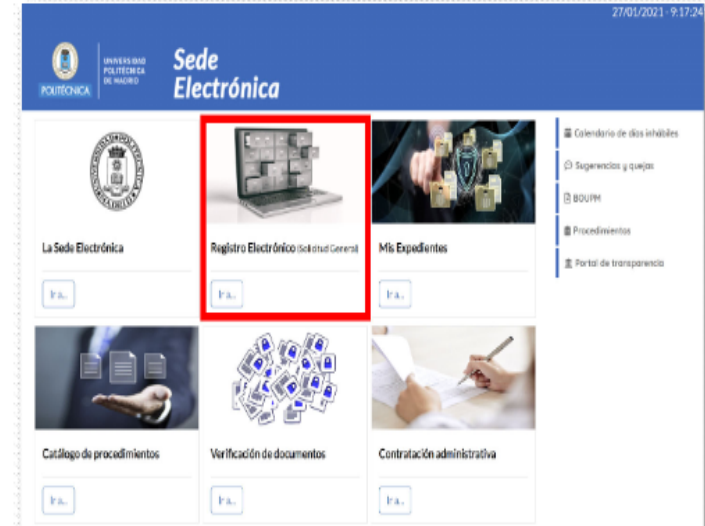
27/01/2021 - 9:17:24

POLITÉCNICA

UNIVERSIDAD POLITÉCNICA DE MADRID

Sede Electrónica

La Sede Electrónica

Ir a..

Registro Electrónico (Solicitud General)

Ir a..

Mis Expedientes

Ir a..

Calendario de días inhábiles

Sugerencias y quejas

BOUPM

Procedimientos

Portal de transparencia

Catálogo de procedimientos

Ir a..

Verificación de documentos

Ir a..

Contratación administrativa

Ir a..